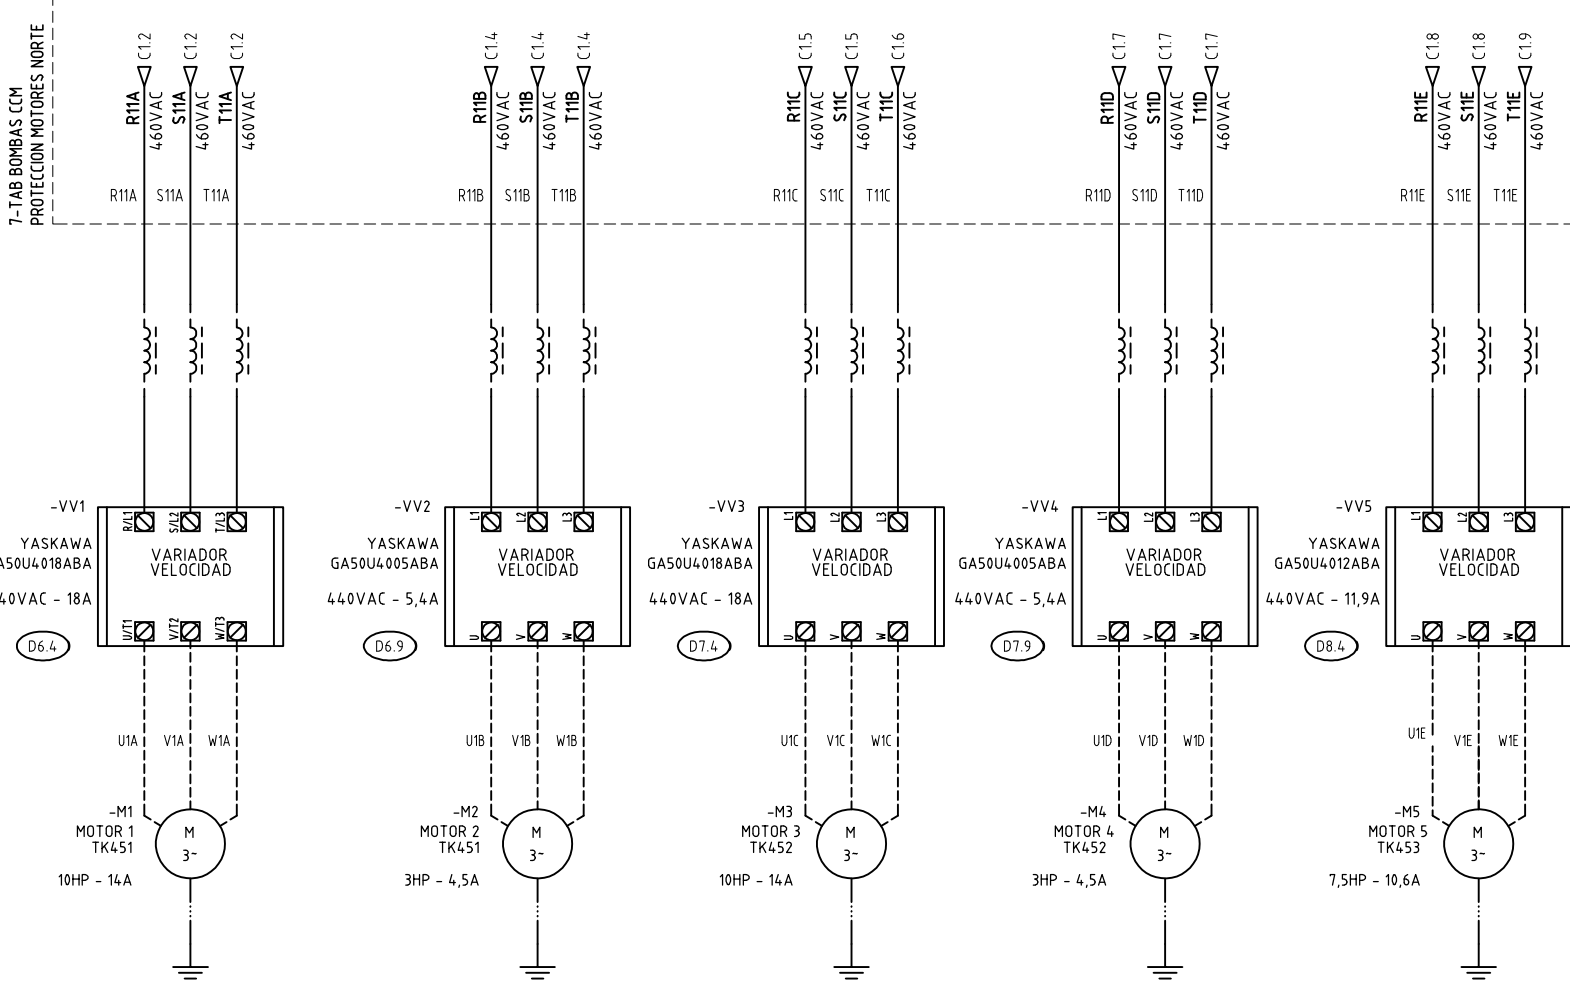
7-TAB BOMBAS CCM
PROTECCION MOTORES NORTE

C1.2 R11A 460VAC C1.2 S11A 460VAC C1.2 T11A 460VAC
R11A S11A T11A

C1.4 R11B 460VAC C1.4 S11B 460VAC C1.4 T11B 460VAC
R11B S11B T11B

C1.5 R11C 460VAC C1.5 S11C 460VAC C1.6 T11C 460VAC
R11C S11C T11C

C1.7 R11D 460VAC C1.7 S11D 460VAC C1.7 T11D 460VAC
R11D S11D T11D

C1.8 R11E 460VAC C1.8 S11E 460VAC C1.9 T11E 460VAC
R11E S11E T11E

-VV1
YASKAWA
GA50U4018ABA
440VAC - 18A
D6.4
R/L1 S/L2 T/L3
VARIADOR VELOCIDAD
U/T1 V/T2 W/T3

-VV2
YASKAWA
GA50U4005ABA
440VAC - 5,4A
D6.9
L1 L2 L3
VARIADOR VELOCIDAD
U V W

-VV3
YASKAWA
GA50U4018ABA
440VAC - 18A
D7.4
L1 L2 L3
VARIADOR VELOCIDAD
U V W

-VV4
YASKAWA
GA50U4005ABA
440VAC - 5,4A
D7.9
L1 L2 L3
VARIADOR VELOCIDAD
U V W

-VV5
YASKAWA
GA50U4012ABA
440VAC - 11,9A
D8.4
L1 L2 L3
VARIADOR VELOCIDAD
U V W

U1A V1A W1A
-M1
MOTOR 1
TK451
10HP - 14A
M
3~

U1B V1B W1B
-M2
MOTOR 2
TK451
3HP - 4,5A
M
3~

U1C V1C W1C
-M3
MOTOR 3
TK452
10HP - 14A
M
3~

U1D V1D W1D
-M4
MOTOR 4
TK452
3HP - 4,5A
M
3~

U1E V1E W1E
-M5
MOTOR 5
TK453
7,5HP - 10,6A
M
3~